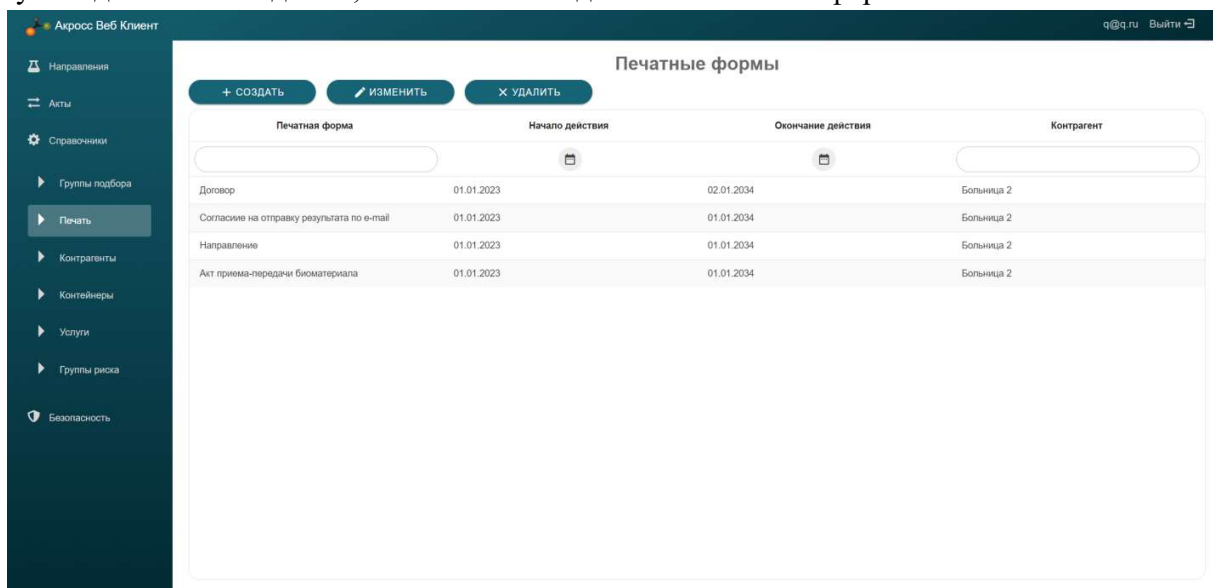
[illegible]

Акросс Веб Клиент

q@q.ru Выйти

Направления

Акты

Справочники

Группы подбора

Печать

Контрагенты

Контейнеры

Услуги

Группы риска

Безопасность

Печатные формы

+ СОЗДАТЬ

ИЗМЕНИТЬ

× УДАЛИТЬ

| Печатная форма | Начало действия | Окончание действия | Контрагент |
|---|---|---|---|
| | | | |
| Договор | 01.01.2023 | 02.01.2034 | Больница 2 |
| Согласие на отправку результата по e-mail | 01.01.2023 | 01.01.2034 | Больница 2 |
| Направление | 01.01.2023 | 01.01.2034 | Больница 2 |
| Акт приема-передачи биоматериала | 01.01.2023 | 01.01.2034 | Больница 2 |